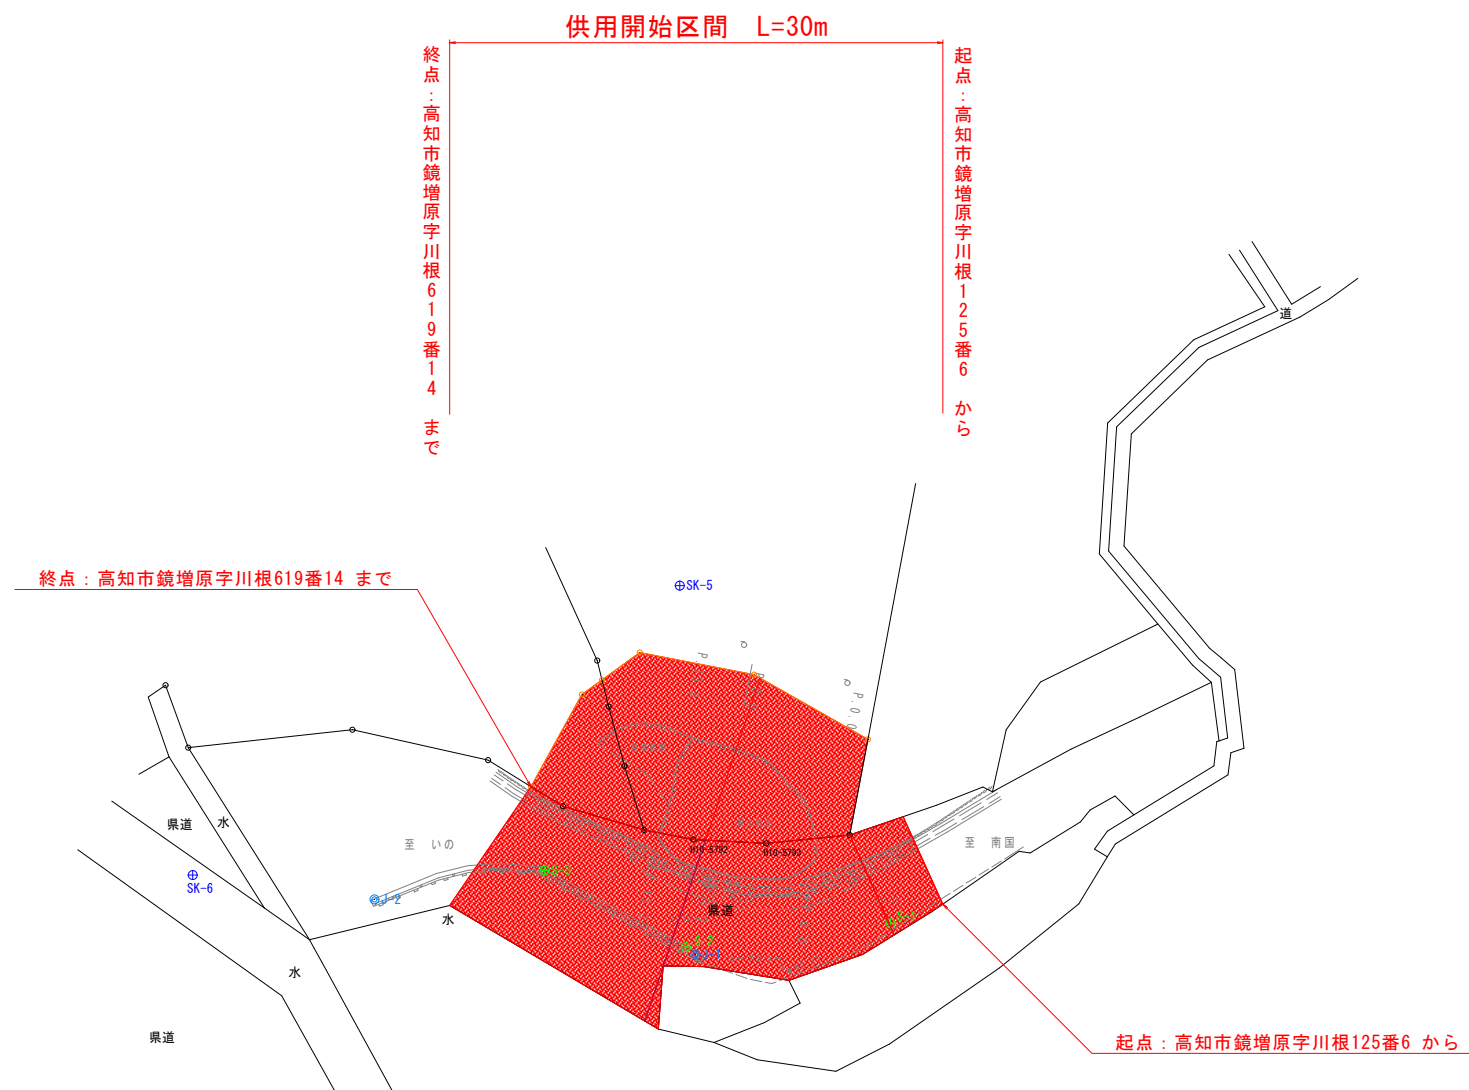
供用開始区間　L=30m

終点：高知市鏡増原字川根619番14　まで

起点：高知市鏡増原字川根125番6　から

道

⊕SK-5

終点：高知市鏡増原字川根619番14　まで

県道
水
至　いの
至　南国
⊕
SK-6
J-2
水
県道
水
県道

起点：高知市鏡増原字川根125番6　から